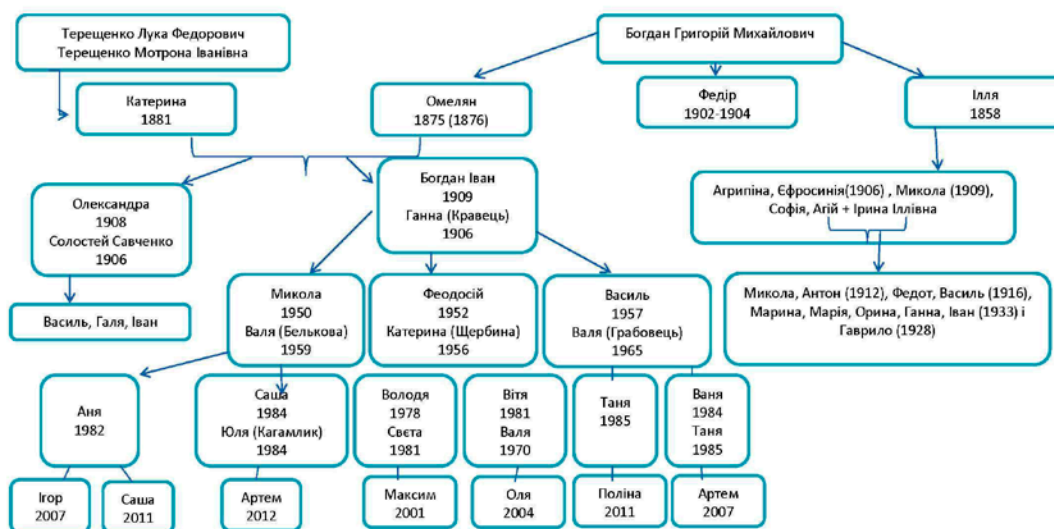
Терещенко Лука Федорович
Терещенко Мотрона Іванівна

Богдан Григорій Михайлович

Катерина
1881

Омелян
1875 (1876)

Федір
1902-1904

Ілля
1858

Олександра
1908
Солостей Савченко
1906

Богдан Іван
1909
Ганна (Кравець)
1906

Агрипіна, Єфросинія(1906) , Микола (1909), Софія, Агій + Ірина Іллівна

Василь, Галя, Іван

Микола
1950
Валя (Белькова)
1959

Феодосій
1952
Катерина (Щербина)
1956

Василь
1957
Валя (Грабовець)
1965

Микола, Антон (1912), Федот, Василь (1916), Марина, Марія, Орина, Ганна, Іван (1933) і Гаврило (1928)

Аня
1982

Саша
1984
Юля (Кагамлик)
1984

Володя
1978
Света
1981

Вітя
1981
Валя
1970

Таня
1985

Ваня
1984
Таня
1985

Ігор
2007

Саша
2011

Артем
2012

Максим
2001

Оля
2004

Поліна
2011

Артем
2007